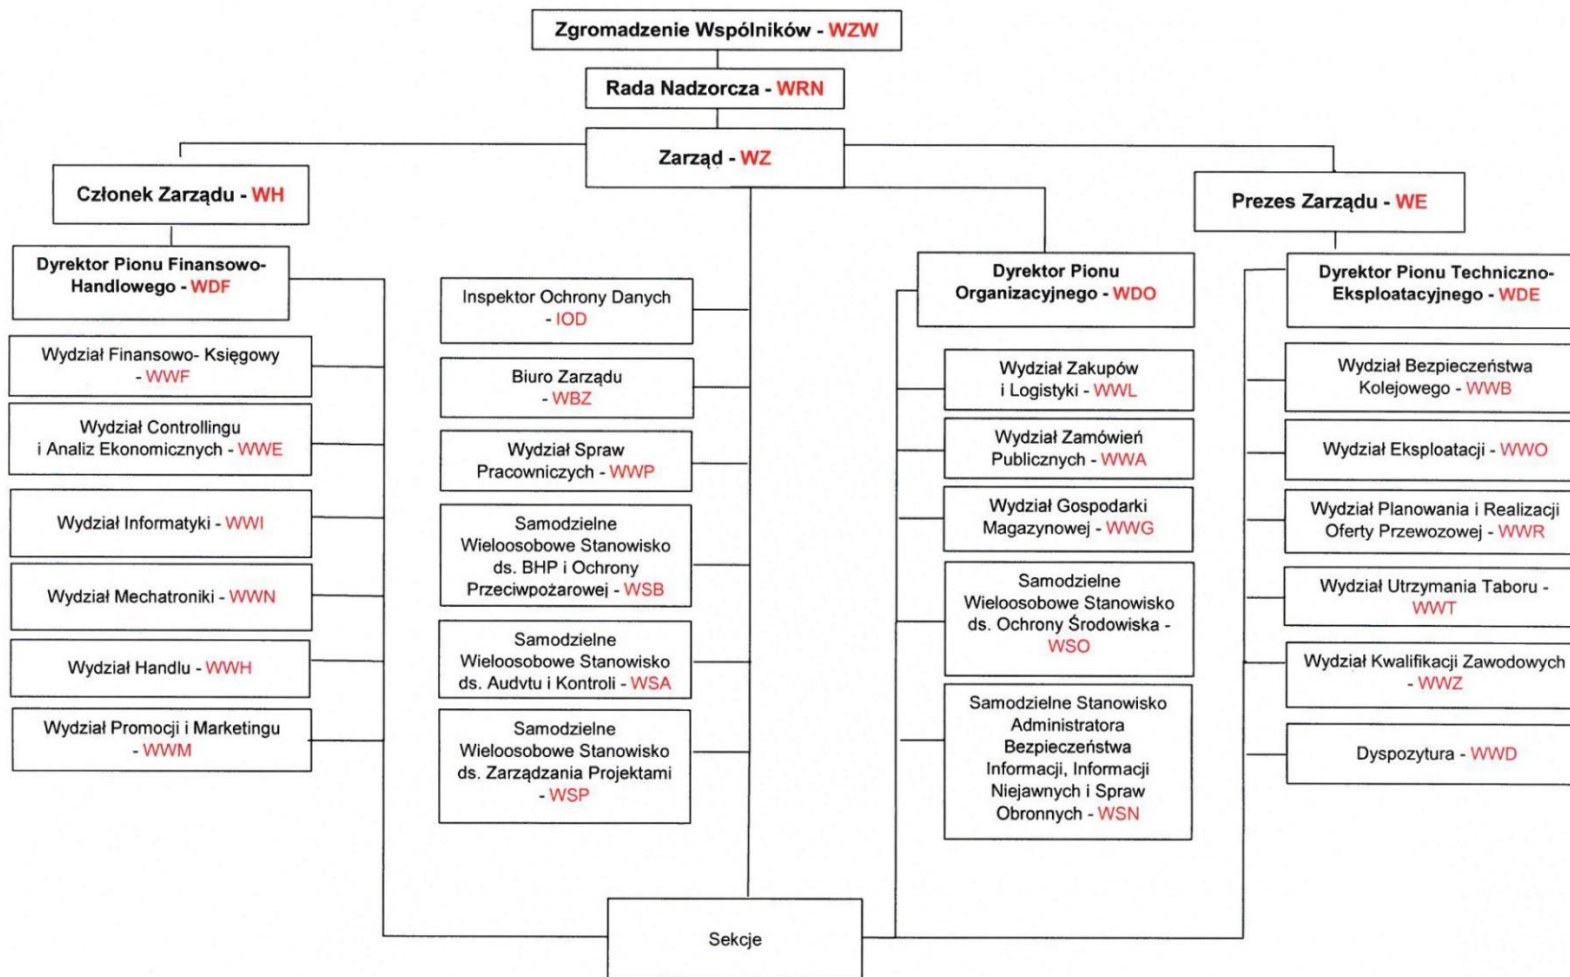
Zgromadzenie Wspólników - WZW

Rada Nadzorcza - WRN

Zarząd - WZ

Członek Zarządu - WH

Prezes Zarządu - WE

Dyrektor Pionu Finansowo-Handlowego - WDF

Wydział Finansowo- Księgowy - WWF

Wydział Controllingu i Analiz Ekonomicznych - WWE

Wydział Informatyki - WWI

Wydział Mechatroniki - WWN

Wydział Handlu - WWH

Wydział Promocji i Marketingu - WWM

Inspektor Ochrony Danych - IOD

Biuro Zarządu - WBZ

Wydział Spraw Pracowniczych - WWP

Samodzielne Wieloosobowe Stanowisko ds. BHP i Ochrony Przeciwpożarowej - WSB

Samodzielne Wieloosobowe Stanowisko ds. Audvtu i Kontroli - WSA

Samodzielne Wieloosobowe Stanowisko ds. Zarządzania Projektami - WSP

Dyrektor Pionu Organizacyjnego - WDO

Wydział Zakupów i Logistyki - WWL

Wydział Zamówień Publicznych - WWA

Wydział Gospodarki Magazynowej - WWG

Samodzielne Wieloosobowe Stanowisko ds. Ochrony Środowiska - WSO

Samodzielne Stanowisko Administratora Bezpieczeństwa Informacji, Informacji Niejawnych i Spraw Obronnych - WSN

Dyrektor Pionu Techniczno-Eksploatacyjnego - WDE

Wydział Bezpieczeństwa Kolejowego - WWB

Wydział Eksploatacji - WWO

Wydział Planowania i Realizacji Oferty Przewozowej - WWR

Wydział Utrzymania Taboru - WWT

Wydział Kwalifikacji Zawodowych - WWZ

Dyspozytura - WWD

Sekcje